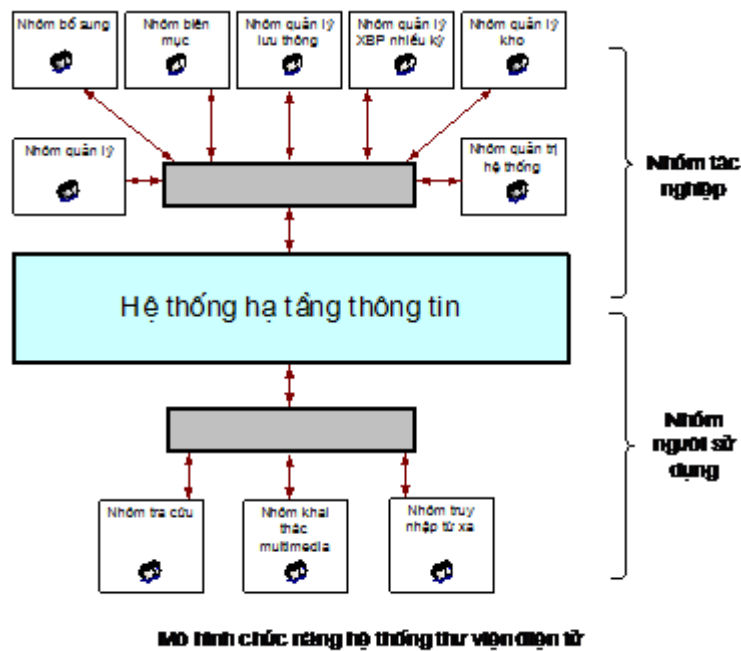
Nhóm bổ sung

Nhóm biên mục

Nhóm quản lý lưu thông

Nhóm quản lý XBP nhiều kỳ

Nhóm quản lý kho

Nhóm quản lý

Nhóm quản trị hệ thống

Nhóm tác nghiệp

Hệ thống hạ tầng thông tin

Nhóm người sử dụng

Nhóm tra cứu

Nhóm khai thác multimedia

Nhóm truy nhập từ xa

Mô hình chức năng hệ thống thư viện điện tử